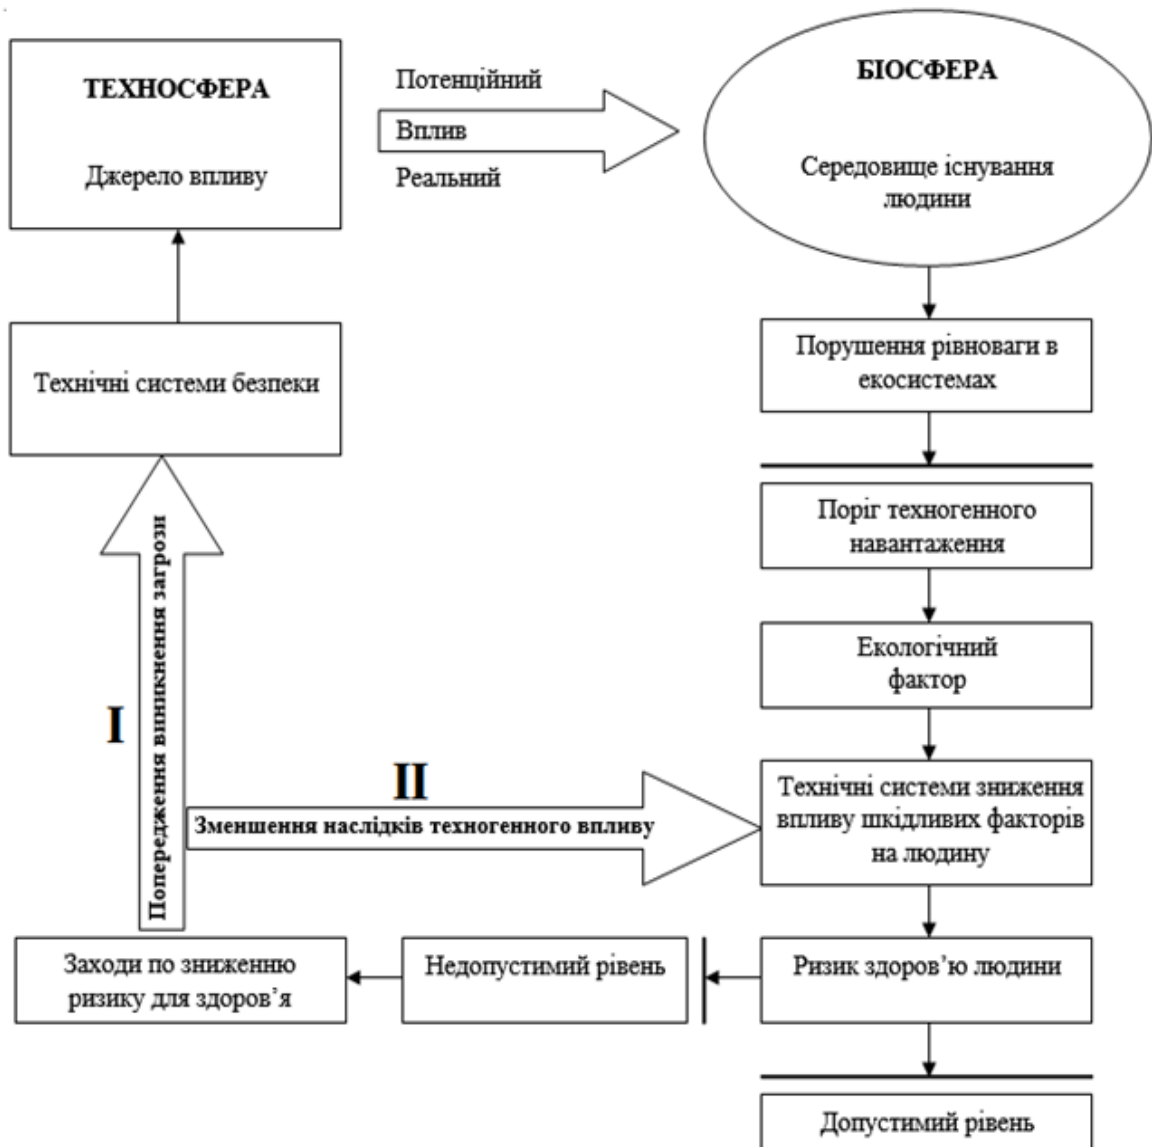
ТЕХНОСФЕРА

Джерело впливу

Потенційний

Вплив

Реальний

БІОСФЕРА

Середовище існування людини

Технічні системи безпеки

Порушення рівноваги в екосистемах

Поріг техногенного навантаження

Екологічний фактор

I

Попередження виникнення загрози

II

Зменшення наслідків техногенного впливу

Технічні системи зниження впливу шкідливих факторів на людину

Заходи по зниженню ризику для здоров'я

Недопустимий рівень

Ризик здоров'ю людини

Допустимий рівень